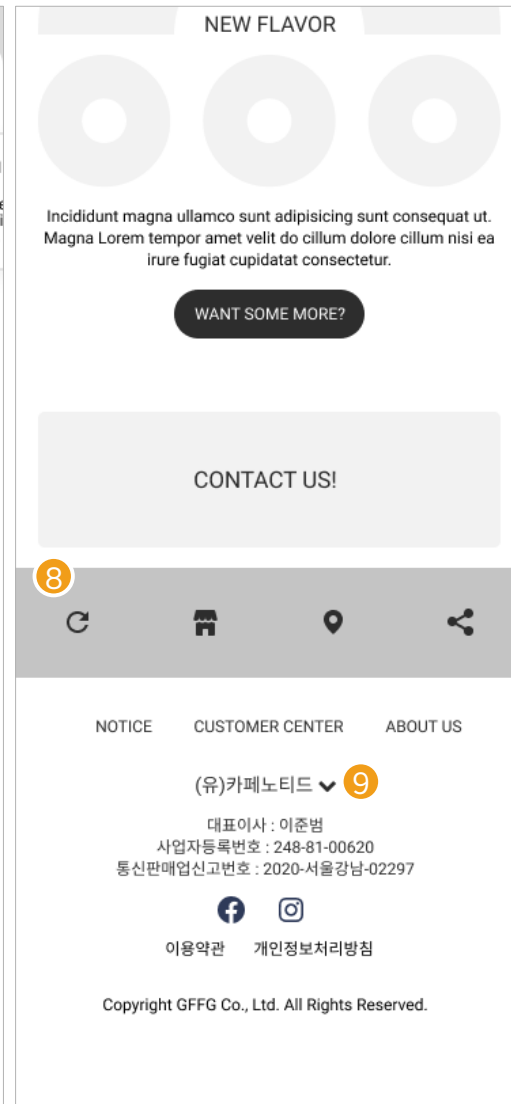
NEW FLAVOR

Incididunt magna ullamco sunt adipisicing sunt consequat ut. Magna Lorem tempor amet velit do cillum dolore cillum nisi ea irure fugiat cupidatat consectetur.

WANT SOME MORE?

CONTACT US!

8

NOTICE CUSTOMER CENTER ABOUT US

(유)카페노티드 9

대표이사 : 이준범
사업자등록번호 : 248-81-00620
통신판매업신고번호 : 2020-서울강남-02297

이용약관 개인정보처리방침

Copyright GFFG Co., Ltd. All Rights Reserved.